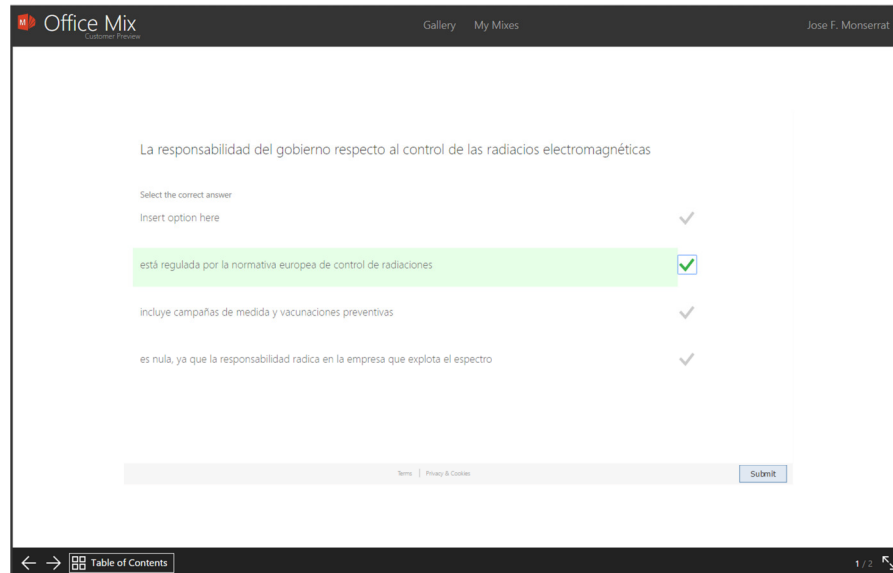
Office Mix
Customer Preview

Gallery My Mixes

Jose F. Monserrat

La responsabilidad del gobierno respecto al control de las radiacios electromagnéticas

Select the correct answer

Insert option here

está regulada por la normativa europea de control de radiaciones

incluye campañas de medida y vacunaciones preventivas

es nula, ya que la responsabilidad radica en la empresa que explota el espectro

Terms | Privacy & Cookies

Submit

Table of Contents

1 / 2